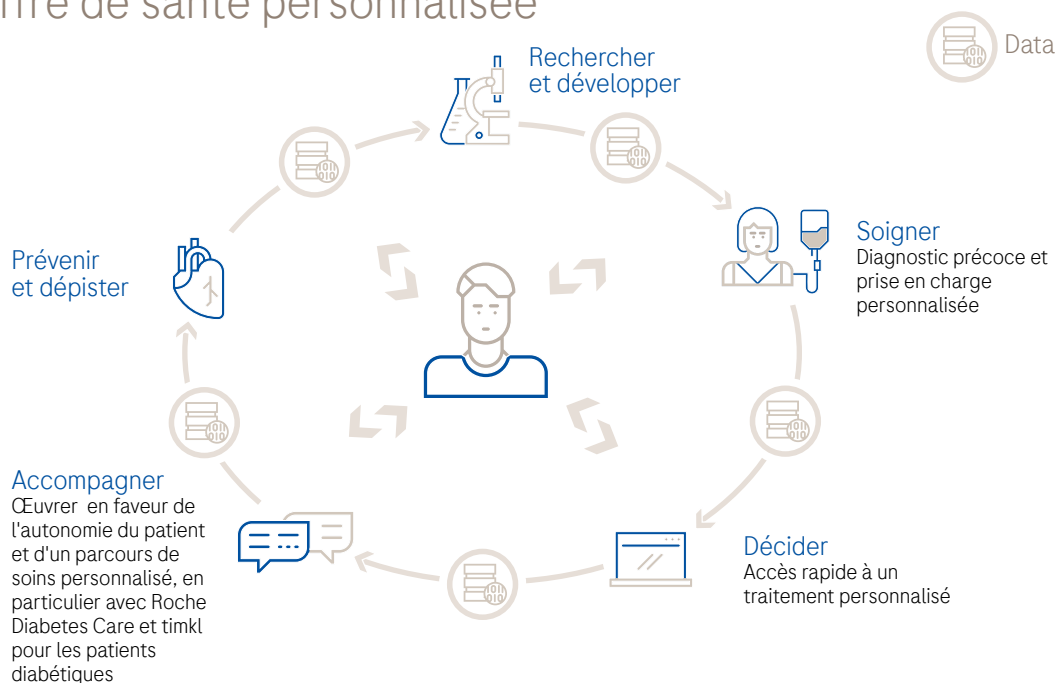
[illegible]tre de santé personnalisée

Data

Rechercher et développer

Soigner
Diagnostic précoce et prise en charge personnalisée

Prévenir et dépister

Accompagner
Œuvrer en faveur de l'autonomie du patient et d'un parcours de soins personnalisé, en particulier avec Roche Diabetes Care et timkl pour les patients diabétiques

Décider
Accès rapide à un traitement personnalisé